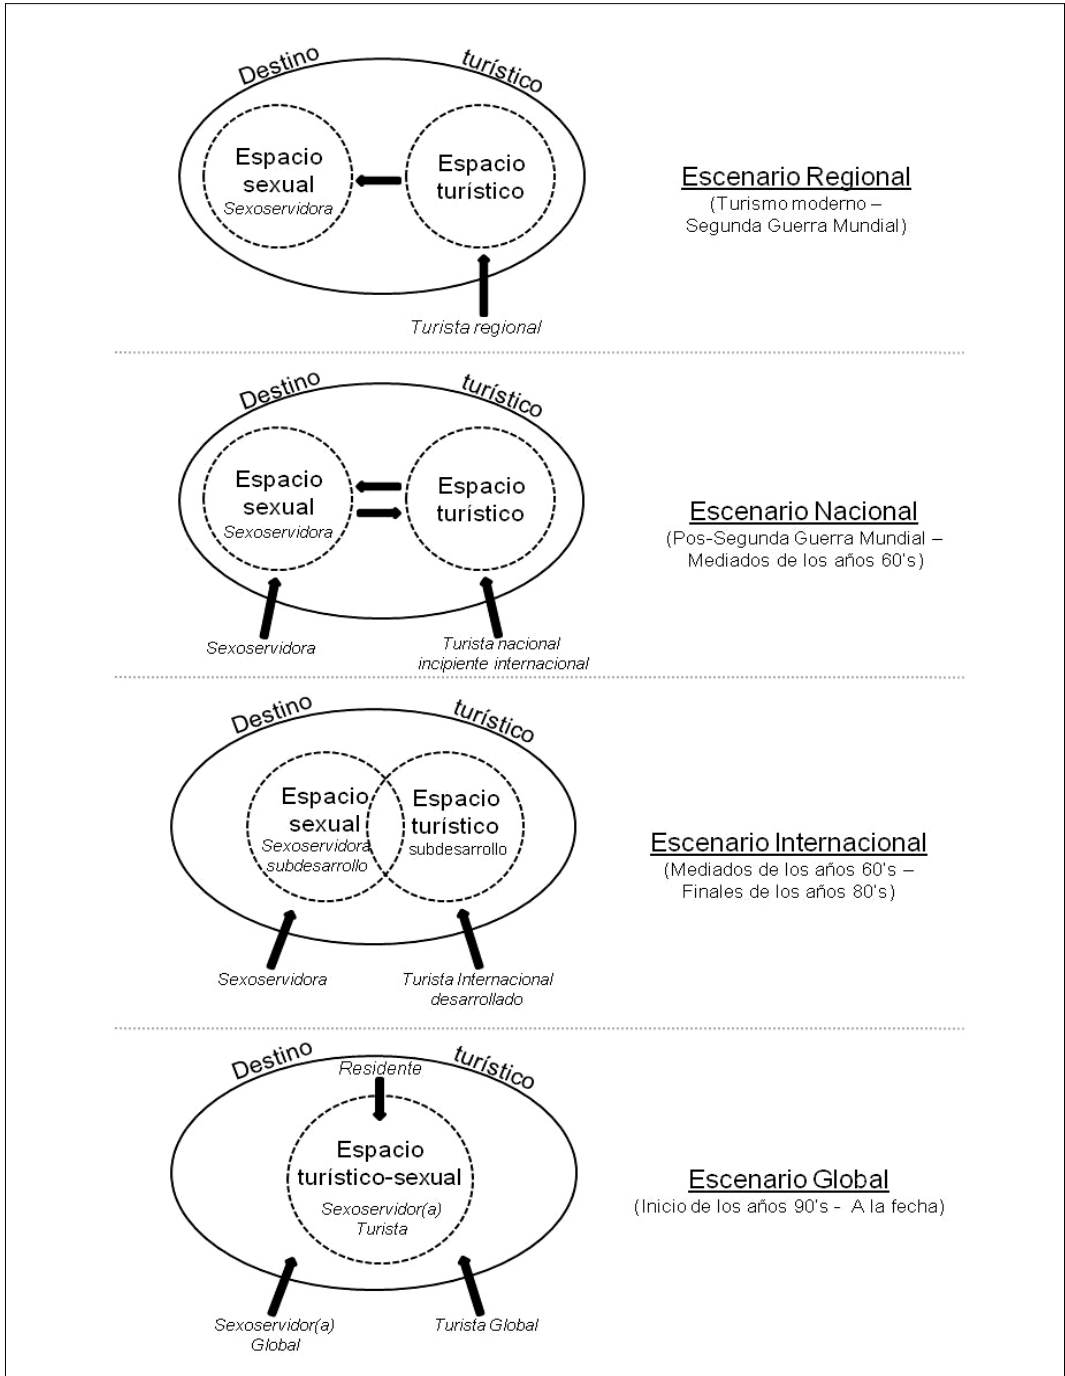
Destino turístico

Espacio sexual
Sexoservidora

Espacio turístico

Escenario Regional
(Turismo moderno – Segunda Guerra Mundial)

Turista regional

Destino turístico

Espacio sexual
Sexoservidora

Espacio turístico

Escenario Nacional
(Pos-Segunda Guerra Mundial – Mediados de los años 60's)

Sexoservidora

Turista nacional
incipiente internacional

Destino turístico

Espacio sexual
Sexoservidora
subdesarrollo

Espacio turístico
subdesarrollo

Escenario Internacional
(Mediados de los años 60's – Finales de los años 80's)

Sexoservidora

Turista Internacional
desarrollado

Destino turístico

Residente

Espacio turístico-sexual
Sexoservidor(a)
Turista

Escenario Global
(Inicio de los años 90's - A la fecha)

Sexoservidor(a)
Global

Turista Global